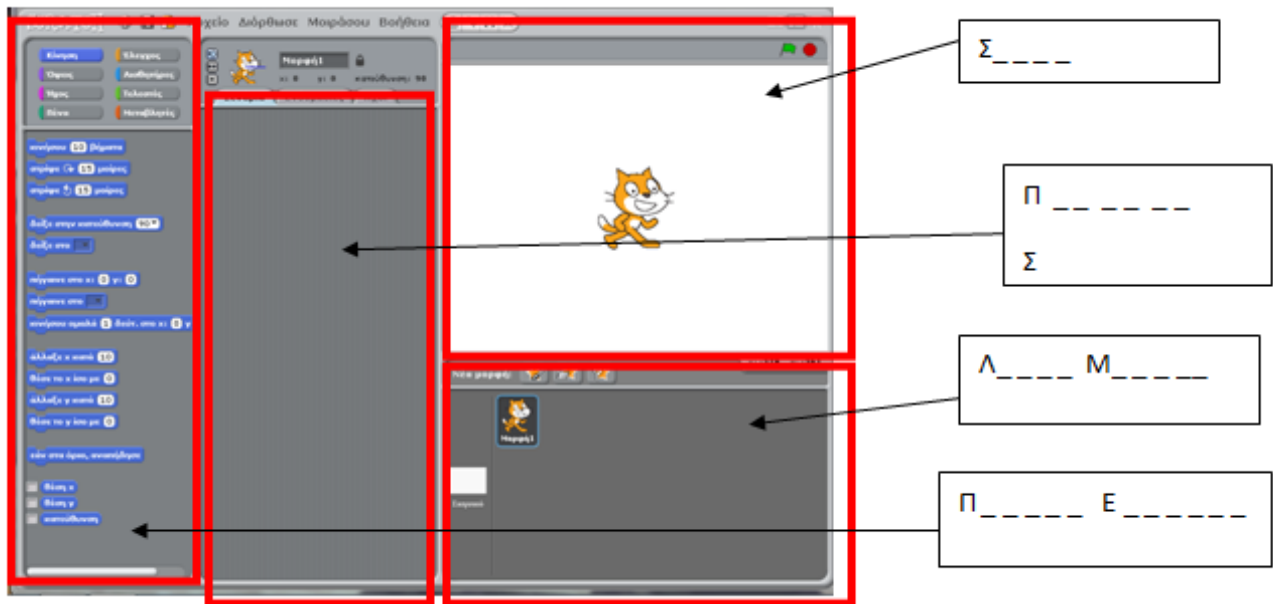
χείο Διόρθωσε Μοιράσου Βοήθεια

Κίνηση
Έλεγχος
Όψεις
Αισθητήρες
Ήχος
Τελεστές
Πένα
Μεταβλητές

Μορφή1
x: 0 y: 0 κατεύθυνση: 90

κινήσου 10 βήματα
στρίψε 15 μοίρες
στρίψε 15 μοίρες
δείξε στην κατεύθυνση 90
δείξε στο
πήγαινε στο x: 0 y: 0
πήγαινε στο
κινήσου ομαλά 1 δευτ. στο x: 0 y
άλλαξε x κατά 10
θέσε το x ίσο με 0
άλλαξε y κατά 10
θέσε το y ίσο με 0
εάν στα όρια, αναπήδησε
θέση x
θέση y
κατεύθυνση

Νέα μορφή:
Μορφή1
Σκηνικό

Σ_ _ _ _

Π __ __ __

Σ

Λ_ _ _ _ Μ_ _ _ _ _

Π_ _ _ _ _ Ε _ _ _ _ _ _